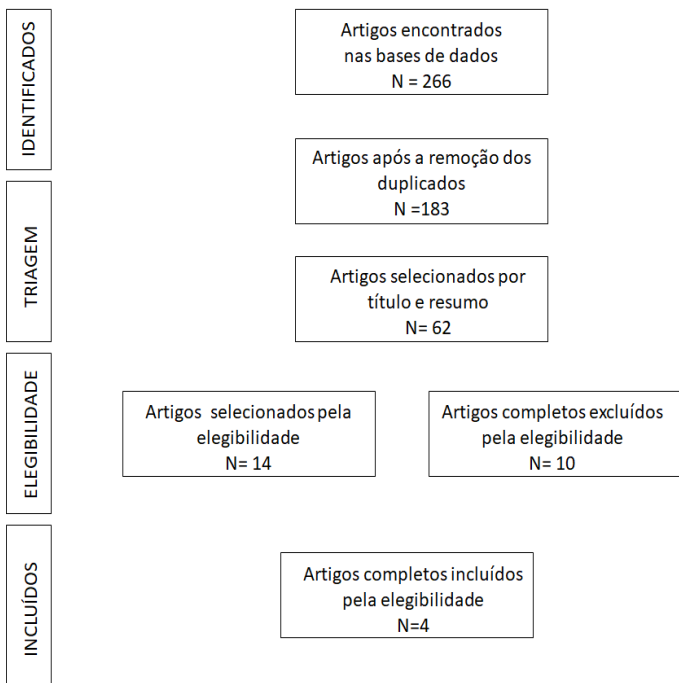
IDENTIFICADOS

Artigos encontrados nas bases de dados N = 266

Artigos após a remoção dos duplicados N =183

TRIAGEM

Artigos selecionados por título e resumo N= 62

ELEGIBILIDADE

Artigos selecionados pela elegibilidade N= 14

Artigos completos excluídos pela elegibilidade N= 10

INCLUÍDOS

Artigos completos incluídos pela elegibilidade N=4